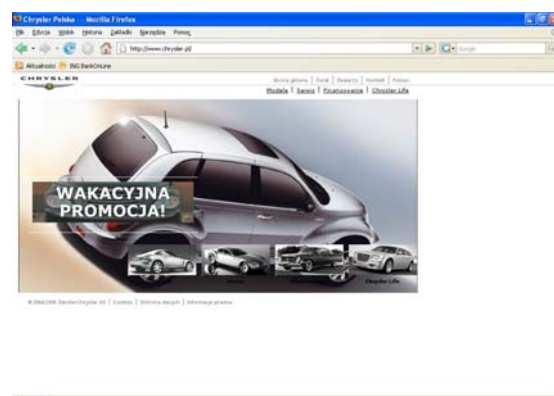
Chrysler Polska - Mozilla Firefox

Plik Edycja Widok Historia Zakładki Narzędzia Pomoc

http://www.chrysler.pl/

Google

Aktualności ING BankOnLine

CHRYSLER

Strona główna | Forum | Dealerzy | Kontakt | Pomoc

Modele | Serwis | Finansowanie | Chrysler Life

WAKACYJNA PROMOCJA!

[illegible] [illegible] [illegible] Chrysler Life

© 2004-2006 DaimlerChrysler AG | Cookies | Ochrona danych | Informacje prawne